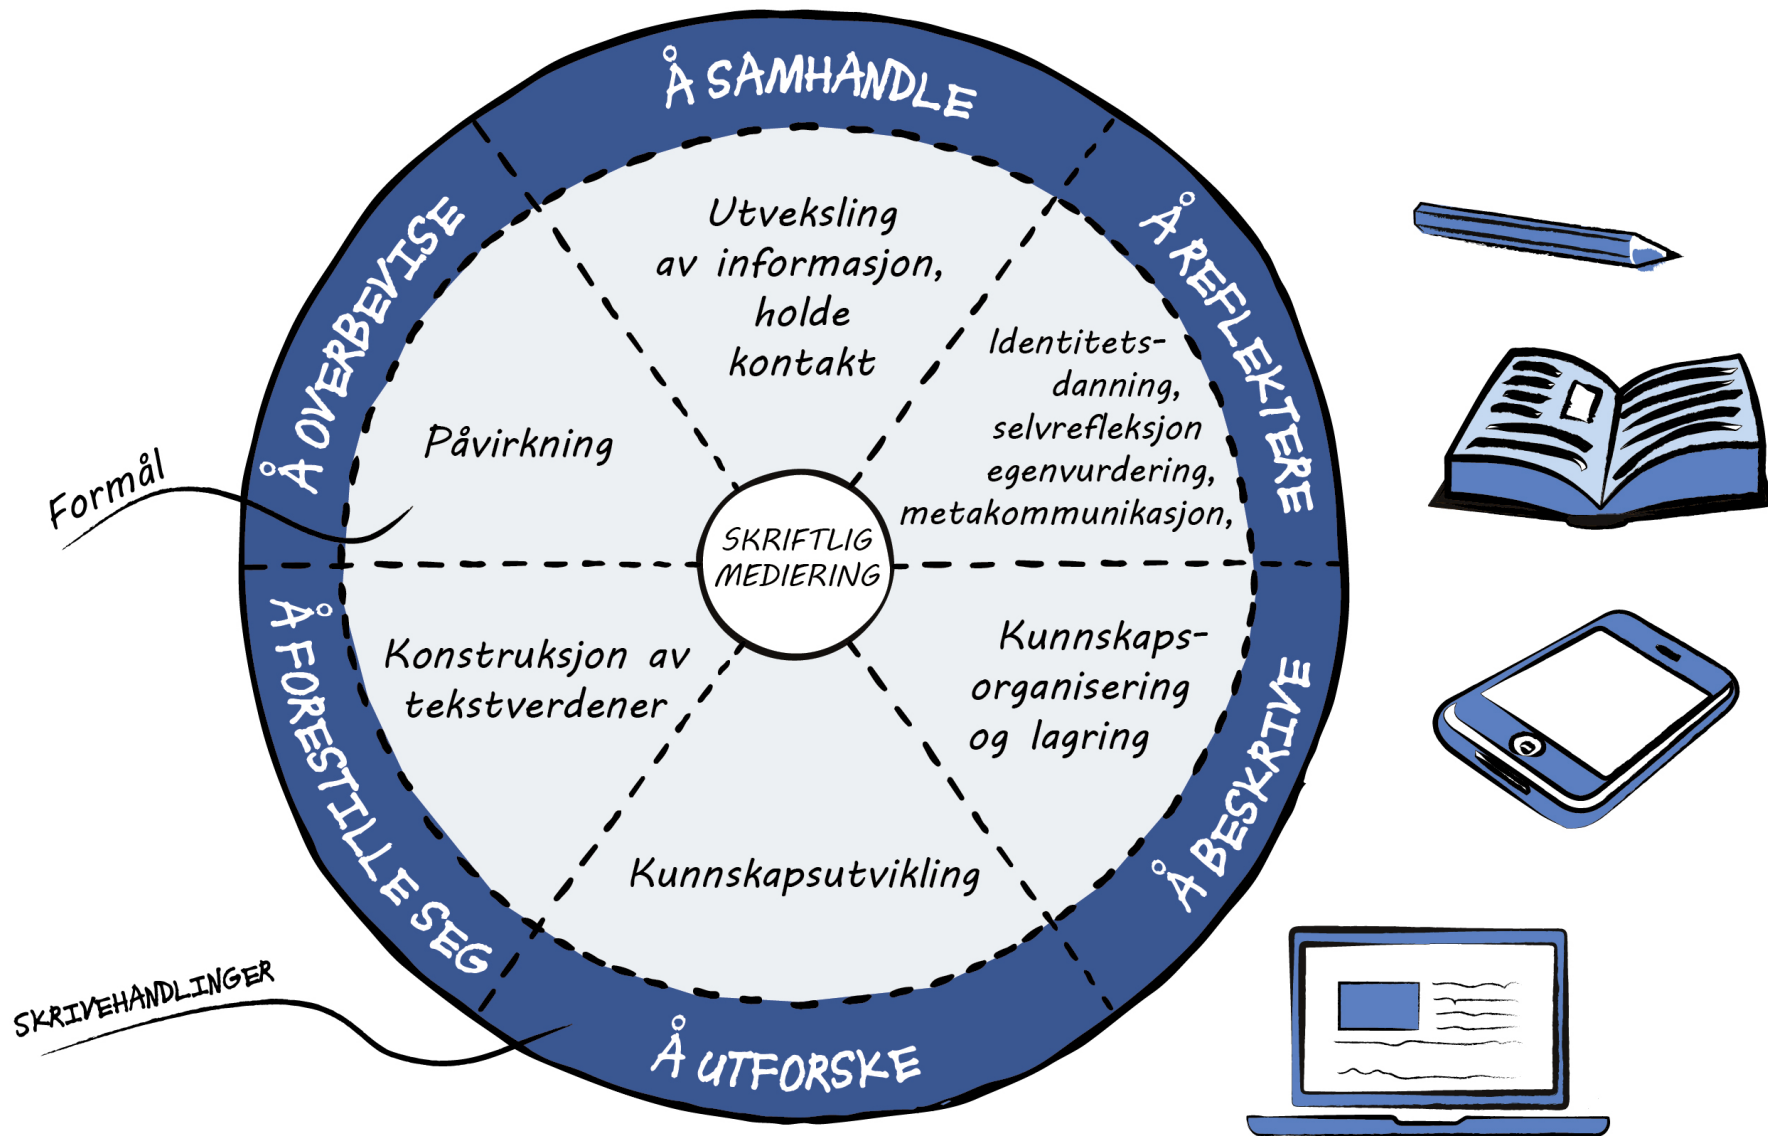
Å SAMHANDLE

Å REFLEKTERE

Å BESKRIVE

Å UTFORSKE

Å FORESTILLE SEG

Å OVERBEVISE

Utveksling av informasjon, holde kontakt

Identitetsdanning, selvrefleksjon egenvurdering, metakommunikasjon,

Kunnskapsorganisering og lagring

Kunnskapsutvikling

Konstruksjon av tekstverdener

Påvirkning

SKRIFTLIG MEDIERING

Formål

SKRIVEHANDLINGER